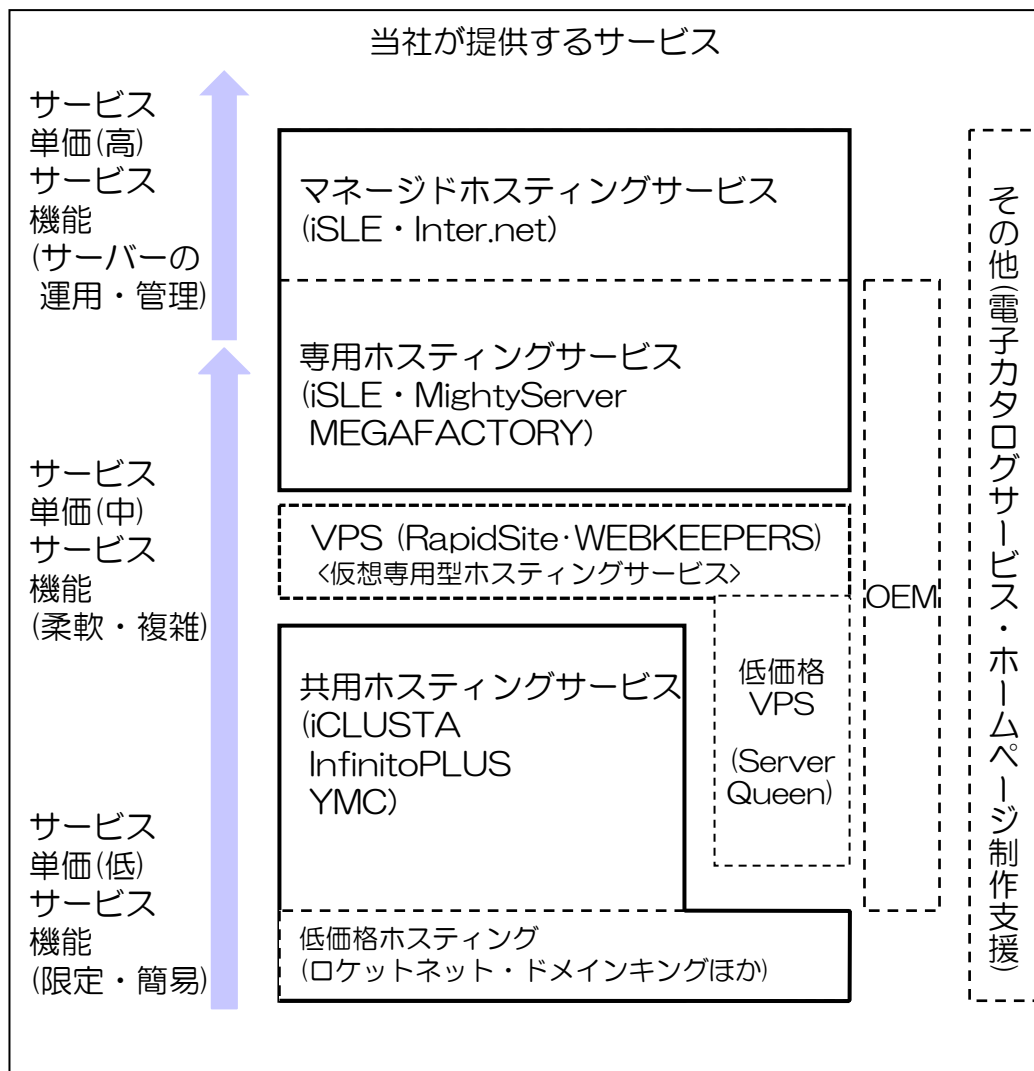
当社が提供するサービス

サービス
単価(高)
サービス
機能
(サーバーの
運用・管理)

マネージドホスティングサービス
(iSLE・Inter.net)

専用ホスティングサービス
(iSLE・MightyServer
MEGAFACTORY)

サービス
単価(中)
サービス
機能
(柔軟・複雑)

VPS (RapidSite·WEBKEEPERS)
<仮想専用型ホスティングサービス>

OEM

その他(電子カタログサービス・ホームページ制作支援)

共用ホスティングサービス
(iCLUSTA
InfinitoPLUS
YMC)

低価格
VPS
(Server
Queen)

サービス
単価(低)
サービス
機能
(限定・簡易)

低価格ホスティング
(ロケットネット・ドメインキングほか)